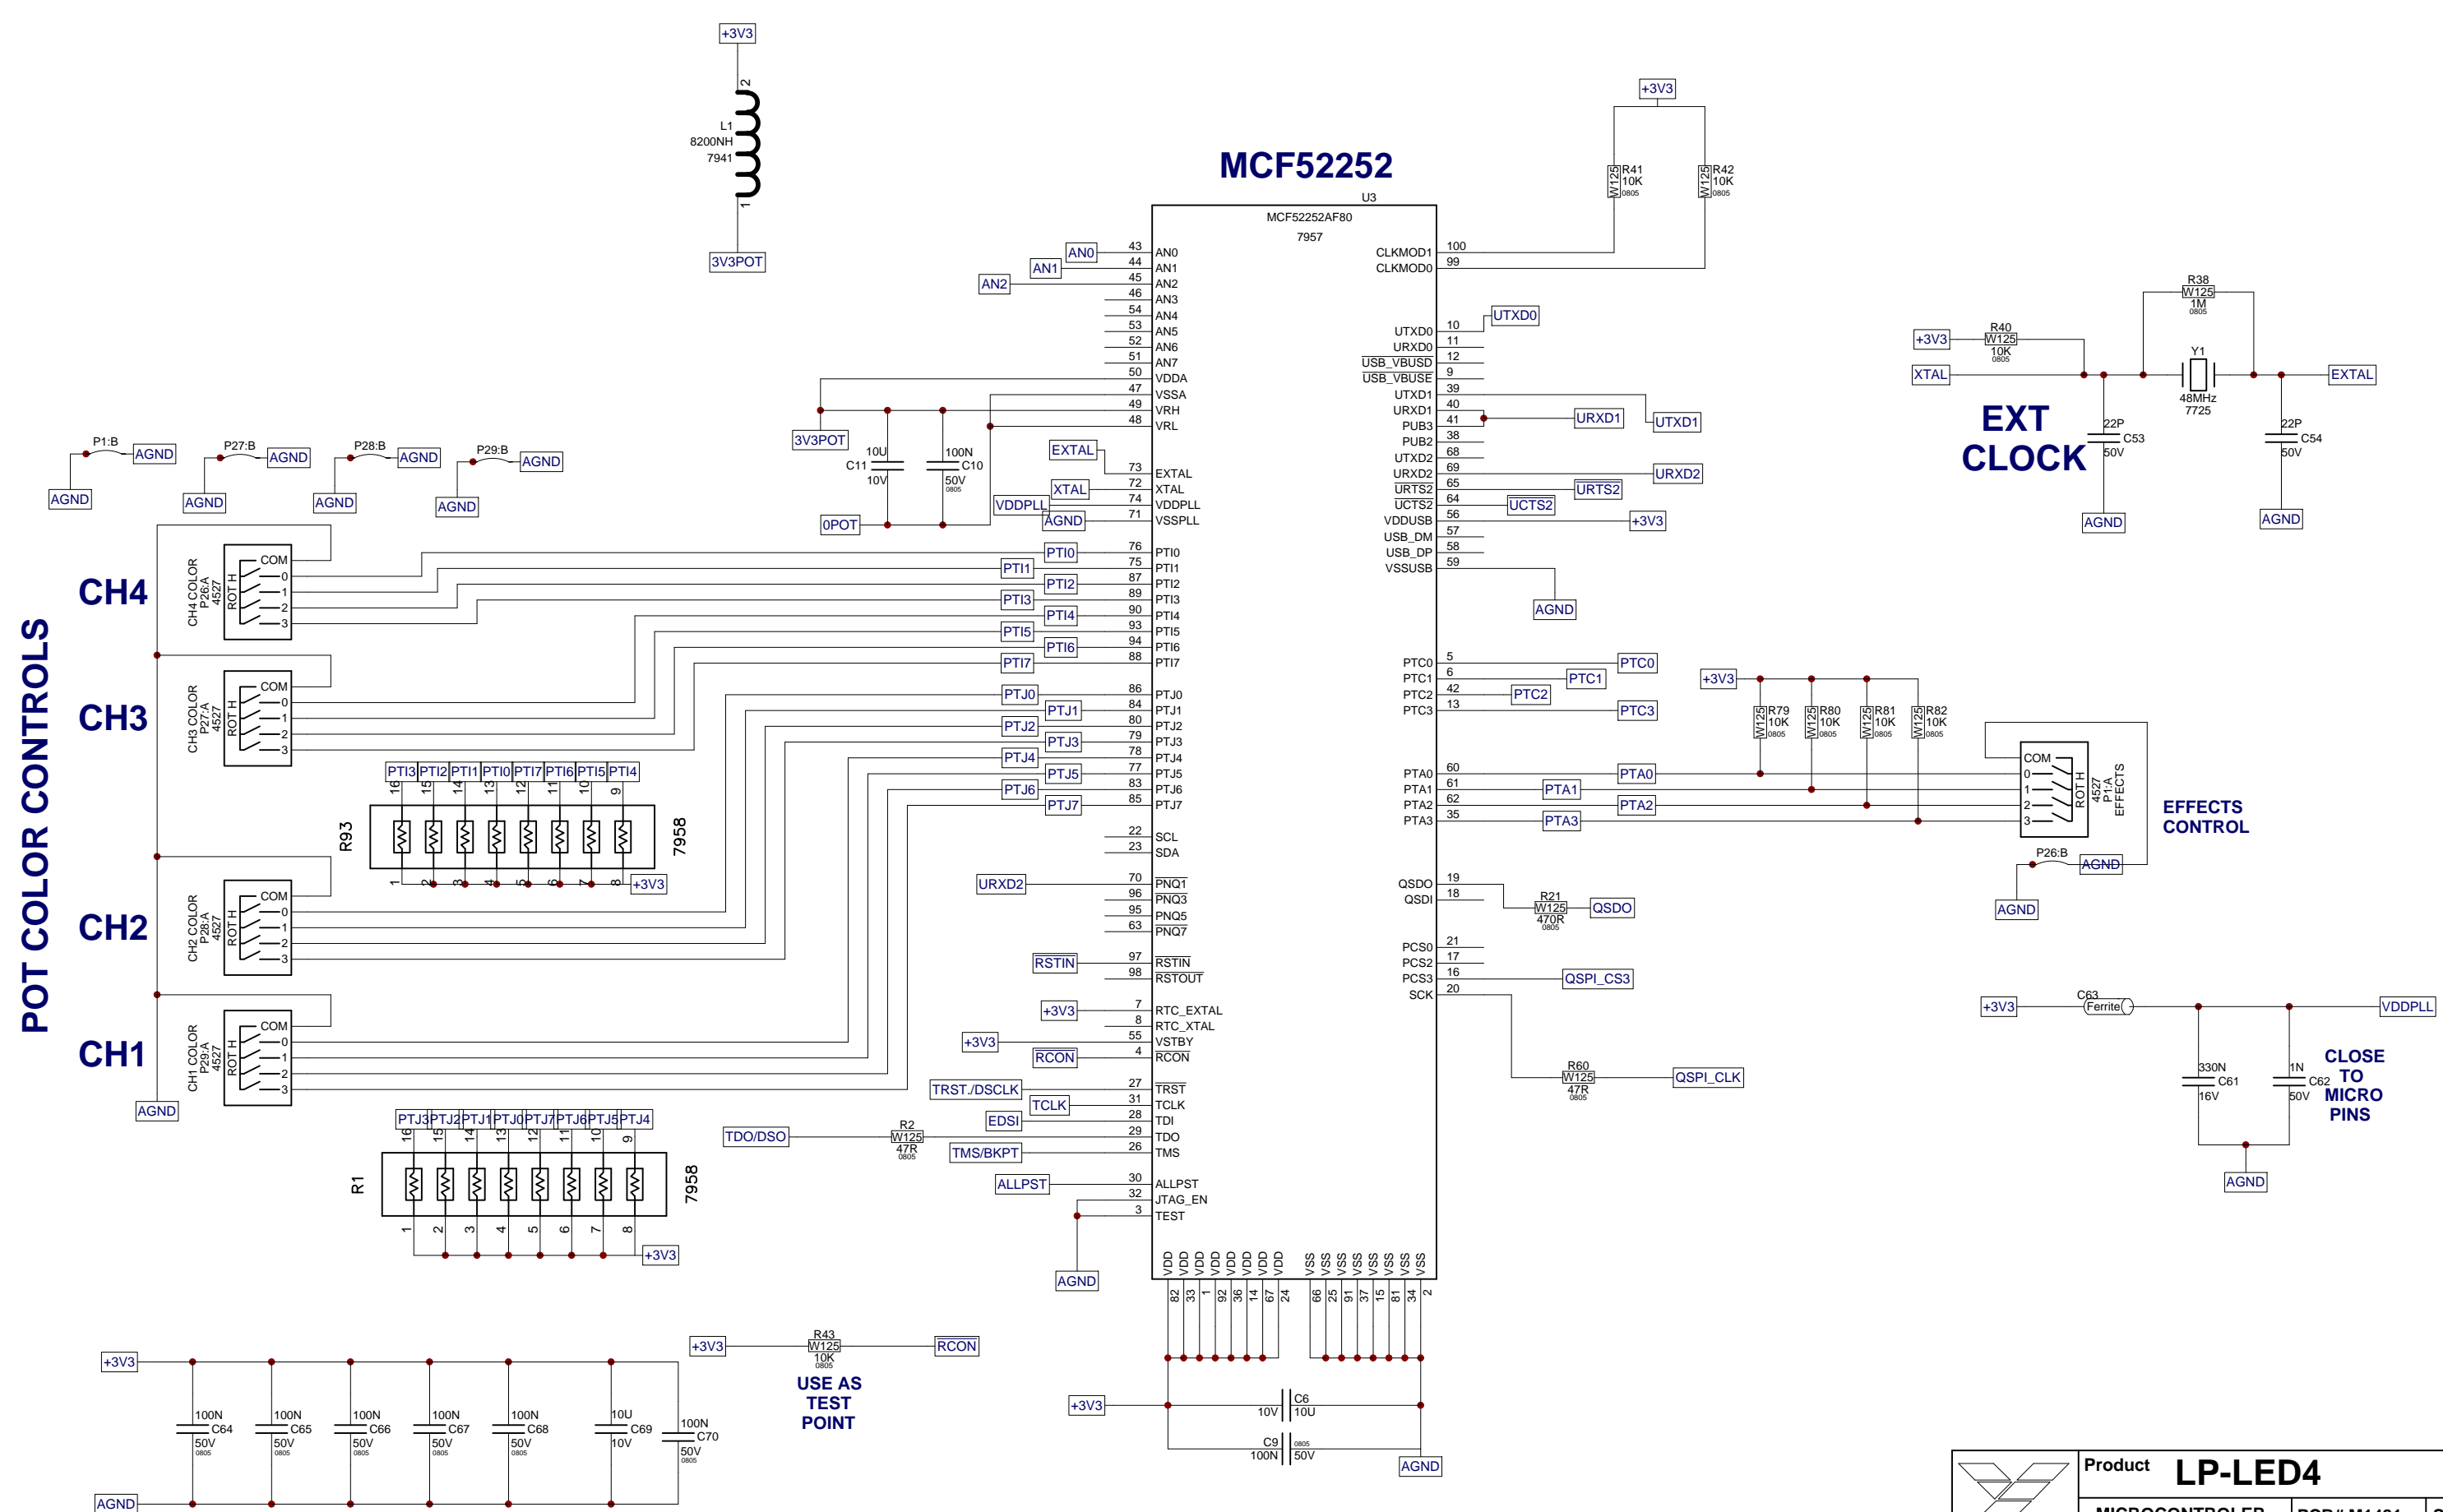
+3V3
L1
8200NH
7941
3V3POT

MCF52252
U3
MCF52252AF80
7957

AN0 AN1 AN2
43 AN0
44 AN1
45 AN2
46 AN3
54 AN4
53 AN5
52 AN6
51 AN7
50 VDDA
47 VSSA
49 VRH
48 VRL
3V3POT
10U C11 10V
100N C10 50V 0805
0POT
EXTAL 73 EXTAL
XTAL 72 XTAL
VDDPLL 74 VDDPLL
AGND 71 VSSPLL
PTI0 76 PTI0
PTI1 75 PTI1
PTI2 87 PTI2
PTI3 89 PTI3
PTI4 90 PTI4
PTI5 93 PTI5
PTI6 94 PTI6
PTI7 88 PTI7
PTJ0 86 PTJ0
PTJ1 84 PTJ1
PTJ2 80 PTJ2
PTJ3 79 PTJ3
PTJ4 78 PTJ4
PTJ5 77 PTJ5
PTJ6 83 PTJ6
PTJ7 85 PTJ7
22 SCL
23 SDA
URXD2 70 PNQ1
96 PNQ3
95 PNQ5
63 PNQ7
RSTIN 97 RSTIN
98 RSTOUT
+3V3 7 RTC_EXTAL
8 RTC_XTAL
+3V3 55 VSTBY
RCON 4 RCON
TRST./DSCLK 27 TRST
TCLK 31 TCLK
EDSI 28 TDI
TDO/DSO R2 W125 47R 0805 29 TDO
TMS/BKPT 26 TMS
ALLPST 30 ALLPST
32 JTAG_EN
3 TEST
AGND
VDD VDD VDD VDD VDD VDD VDD VDD
82 33 1 92 36 14 67 24
VSS VSS VSS VSS VSS VSS VSS VSS VSS VSS
66 25 91 37 15 81 34 2

+3V3
R41 W125 10K 0805
R42 W125 10K 0805
CLKMOD1 100
CLKMOD0 99
UTXD0 10 UTXD0
URXD0 11
USB_VBUSD 12
USB_VBUSE 9
UTXD1 39
URXD1 40
PUB3 41 URXD1 UTXD1
PUB2 38
UTXD2 68
URXD2 69 URXD2
URTS2 65 URTS2
UCTS2 64 UCTS2
VDDUSB 56 +3V3
USB_DM 57
USB_DP 58
VSSUSB 59
AGND
PTC0 5 PTC0
PTC1 6 PTC1
PTC2 42 PTC2
PTC3 13 PTC3
PTA0 60 PTA0
PTA1 61 PTA1
PTA2 62 PTA2
PTA3 35 PTA3
QSDO 19
QSDI 18 R21 W125 470R 0805 QSDO
PCS0 21
PCS2 17
PCS3 16 QSPI_CS3
SCK 20
R60 W125 47R 0805 QSPI_CLK

+3V3 R40 W125 10K 0805
R38 W125 1M 0805
XTAL Y1 48MHz 7725 EXTAL
EXT CLOCK
22P C53 50V
22P C54 50V
AGND AGND

+3V3
R79 W125 10K 0805
R80 W125 10K 0805
R81 W125 10K 0805
R82 W125 10K 0805
COM 0 1 2 3 ROT H 4527 P1:A EFFECTS
EFFECTS CONTROL
P26:B AGND
AGND

+3V3 C63 Ferrite VDDPLL
330N C61 16V
1N C62 50V
CLOSE TO MICRO PINS
AGND

P1:B AGND
AGND
P27:B AGND
AGND
P28:B AGND
AGND
P29:B AGND
AGND

POT COLOR CONTROLS
CH4 CH4 COLOR P26:A 4527 ROT H COM 0 1 2 3
CH3 CH3 COLOR P27:A 4527 ROT H COM 0 1 2 3
CH2 CH2 COLOR P28:A 4527 ROT H COM 0 1 2 3
CH1 CH1 COLOR P29:A 4527 ROT H COM 0 1 2 3
AGND

PTI3 PTI2 PTI1 PTI0 PTI7 PTI6 PTI5 PTI4
16 15 14 13 12 11 10 9
R93 7958
1 2 3 4 5 6 7 8 +3V3

PTJ3 PTJ2 PTJ1 PTJ0 PTJ7 PTJ6 PTJ5 PTJ4
16 15 14 13 12 11 10 9
R1 7958
1 2 3 4 5 6 7 8 +3V3

+3V3 R43 W125 10K 0805 RCON
USE AS TEST POINT

+3V3
100N C64 50V 0805
100N C65 50V 0805
100N C66 50V 0805
100N C67 50V 0805
100N C68 50V 0805
10U C69 10V
100N C70 50V 0805
AGND

+3V3 10V C6 10U
C9 100N 0805 50V
AGND

Product LP-LED4
MICROCONTROLER PCB# M1481